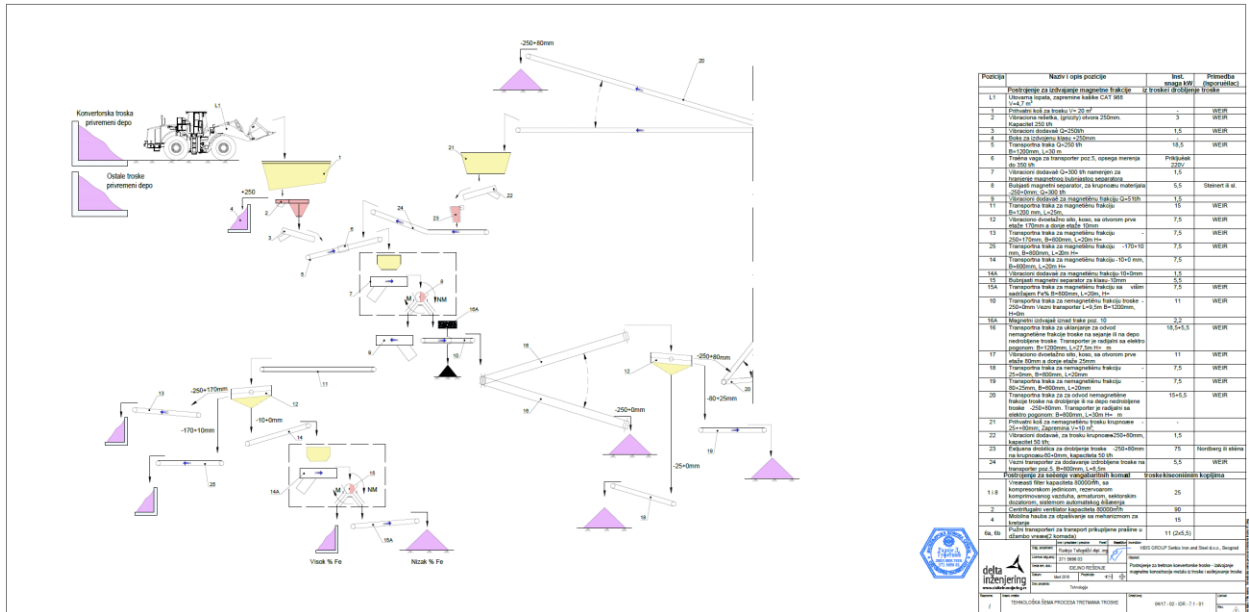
Konvertorska troska privremeni depo

Ostale troske privremeni depo

L1

+250

-250÷80mm

-250÷170mm

-170÷10mm

-10÷0mm

-250÷0mm

-250÷80mm

-80÷25mm

-25÷0mm

NM

NM

16A

14A

15A

Visok % Fe

Nizak % Fe

| Pozicija | Naziv i opis pozicije | Inst. snaga kW | Primedba (Isporučilac) |
|---|---|---|---|
| | Postrojenje za izdvajanje magnetne frakcije iz troske i drobljenje troske | | |
| L1 | Utovarna lopata, zapremine kašike CAT 988 V=4,7 m³ | | |
| 1 | Prihvatni koš za trosku V= 20 m³ | - | WEIR |
| 2 | Vibraciona rešetka, (grizly) otvora 250mm. Kapacitet 250 t/h | 3 | WEIR |
| 3 | Vibracioni dodavač Q=250t/h | 1,5 | WEIR |
| 4 | Boks za izdvojenu klasu +250mm | - | |
| 5 | Transportna traka Q=250 t/h B=1200mm, L=30 m | 18,5 | WEIR |
| 6 | Trakna vaga za transporter poz.5, opsega merenja do 350 t/h | Prikljuèak 220V | |
| 7 | Vibracioni dodavač Q=300 t/h namenjen za hranjenje magnetnog bubnjastog separatora | 1,5 | |
| 8 | Bubjasti magnetni separator, za krupnoæu materijala -250÷0mm; Q=300 t/h | 5,5 | Steinert ili sl. |
| 9 | Vibracioni dodavač za magnetnu frakciju Q=51t/h | 1,5 | |
| 11 | Transportna traka za magnetnu frakciju B=1200 mm, L=25m, | 15 | WEIR |
| 12 | Vibracioni dvoetažno sito, koso, sa otvorom prve etaže 170mm a donje etaže 10mm | 7,5 | WEIR |
| 13 | Transportna traka za magnetnu frakciju 250÷170mm, B=800mm, L=20m H= | 7,5 | WEIR |
| 25 | Transportna traka za magnetnu frakciju -170÷10 mm, B=800mm, L=20m H= | 7,5 | WEIR |
| 14 | Transportna traka za magnetnu frakciju -10÷0 mm, B=800mm, L=20m H= | 7,5 | |
| 14A | Vibracioni dodavač za magnetnu frakciju 10÷0mm | 1,5 | |
| 15 | Bubnjasti magnetni separator za klasu -10mm | 5,5 | |
| 15A | Transportna traka za magnetnu frakciju sa višim sadržajem Fe% B=800mm, L=20m, H= | 7,5 | WEIR |
| 10 | Transportna traka za nemagnetnu frakciju troske -250÷0mm Vezni transporter L=9,5m B=1200mm, H=0m | 11 | WEIR |
| 16A | Magnetni izdvajač iznad trake poz. 10 | 2,2 | |
| 16 | Transportna traka za uklanjanje za odvod nemagnetne frakcije troske na sejanje ili na depo nedrobljene troske. Transporter je radijalni sa elektro pogonom: B=1200mm, L=27,5m H= m | 18,5+5,5 | WEIR |
| 17 | Vibracioni dvoetažno sito, koso, sa otvorom prve etaže 80mm a donje etaže 25mm | 11 | WEIR |
| 18 | Transportna traka za nemagnetnu frakciju 25÷0mm, B=800mm, L=20mm | 7,5 | WEIR |
| 19 | Transportna traka za nemagnetnu frakciju 80÷25mm, B=800mm, L=20mm | 7,5 | WEIR |
| 20 | Transportna traka za za odvod nemagnetne frakcije troske na drobljenje ili na depo nedrobljene troske -250÷80mm. Transporter je radijalni sa elektro pogonom: B=800mm, L=30m H= m | 15+5,5 | WEIR |
| 21 | Prihvatni koš za nemagnetnu trosku krupnoæe 25÷80mm, Zapremina V=10 m³, | - | |
| 22 | Vibracioni dodavač, za trosku krupnoæe250÷80mm, kapacitet 50 t/h | 1,5 | |
| 23 | Èeljusna drobilica za drobljenje troske -250÷80mm na krupnoæu80÷0mm, kapacitet 50 t/h | 75 | Nordberg ili slièna |
| 24 | Vezni transporter za dodavanje izdrobljene troske na transporter poz.5, B=800mm, L=5,5m | 5,5 | WEIR |
| | Postrojenje za sečenje vangabaritnih komada troske kiseonikom kopljima | | |
| 1 i 8 | Vrećasti filter kapaciteta 80000m³/h, sa kompresorskom jedinicom, rezervoarom komprimovanog vazduha, armaturom, sektorskim dozatorom, sistemom automatskog èišæenja | 25 | |
| 2 | Centrifugalni ventilator kapaciteta 80000m³/h | 90 | |
| 4 | Mobilna hauba za otpašivanje sa mehanizmom za kretanje | 15 | |
| 6a, 6b | Pužni transporteri za transport prikupljene prašine u džambo vreæe(2 komada) | 11 (2x5,5) | |

HBIS GROUP Serbia Iron and Steel d.o.o., Beograd

Postrojenje za tretman konvertorske troske - izdvajanje magnetne komadnje metala iz troske i usitnjavanje troske

IDEJNO REŠENJE

Tehnologija

TEHNOLOŠKA ŠEMA PROCESA TRETMANA TROSKE

0617 - 02 - IDR - T.1 - 01

delta inženjering